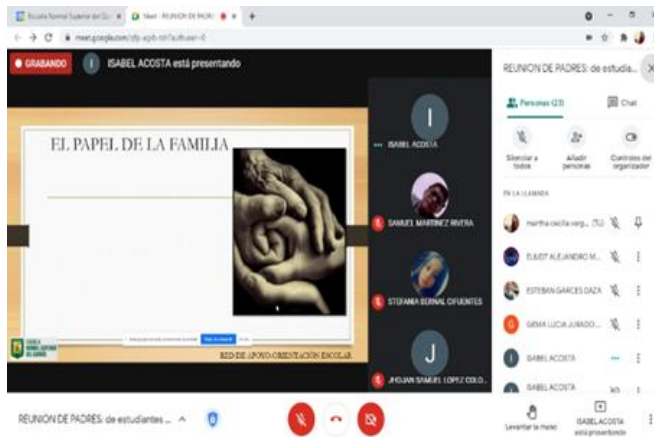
Escuela Normal Superior del G × Meet - REUNION DE PADRE ×

meet.google.com/zfp-xqrb-tdr?authuser=0

GRABANDO

I ISABEL ACOSTA está presentando

EL PAPEL DE LA FAMILIA

RED DE APOYO-ORIENTACIÓN ESCOLAR

ISABEL ACOSTA

SAMUEL MARTINEZ RIVERA

STEFANIA BERNAL CIFUENTES

JHOJAN SAMUEL LOPEZ COLO...

REUNION DE PADRES: de estudia...

Personas (23)

Chat

Silenciar a todos

Añadir personas

Controles del organizador

EN LA LLAMADA

martha cecilia verg... (Tú)

ELIOT ALEJANDRO M...

ESTEBAN GARCES DAZA

GEMA LUCIA JURADO...

ISABEL ACOSTA

ISABEL ACOSTA

REUNION DE PADRES: de estudiantes ...

Levantar la mano

ISABEL ACOSTA está presentando